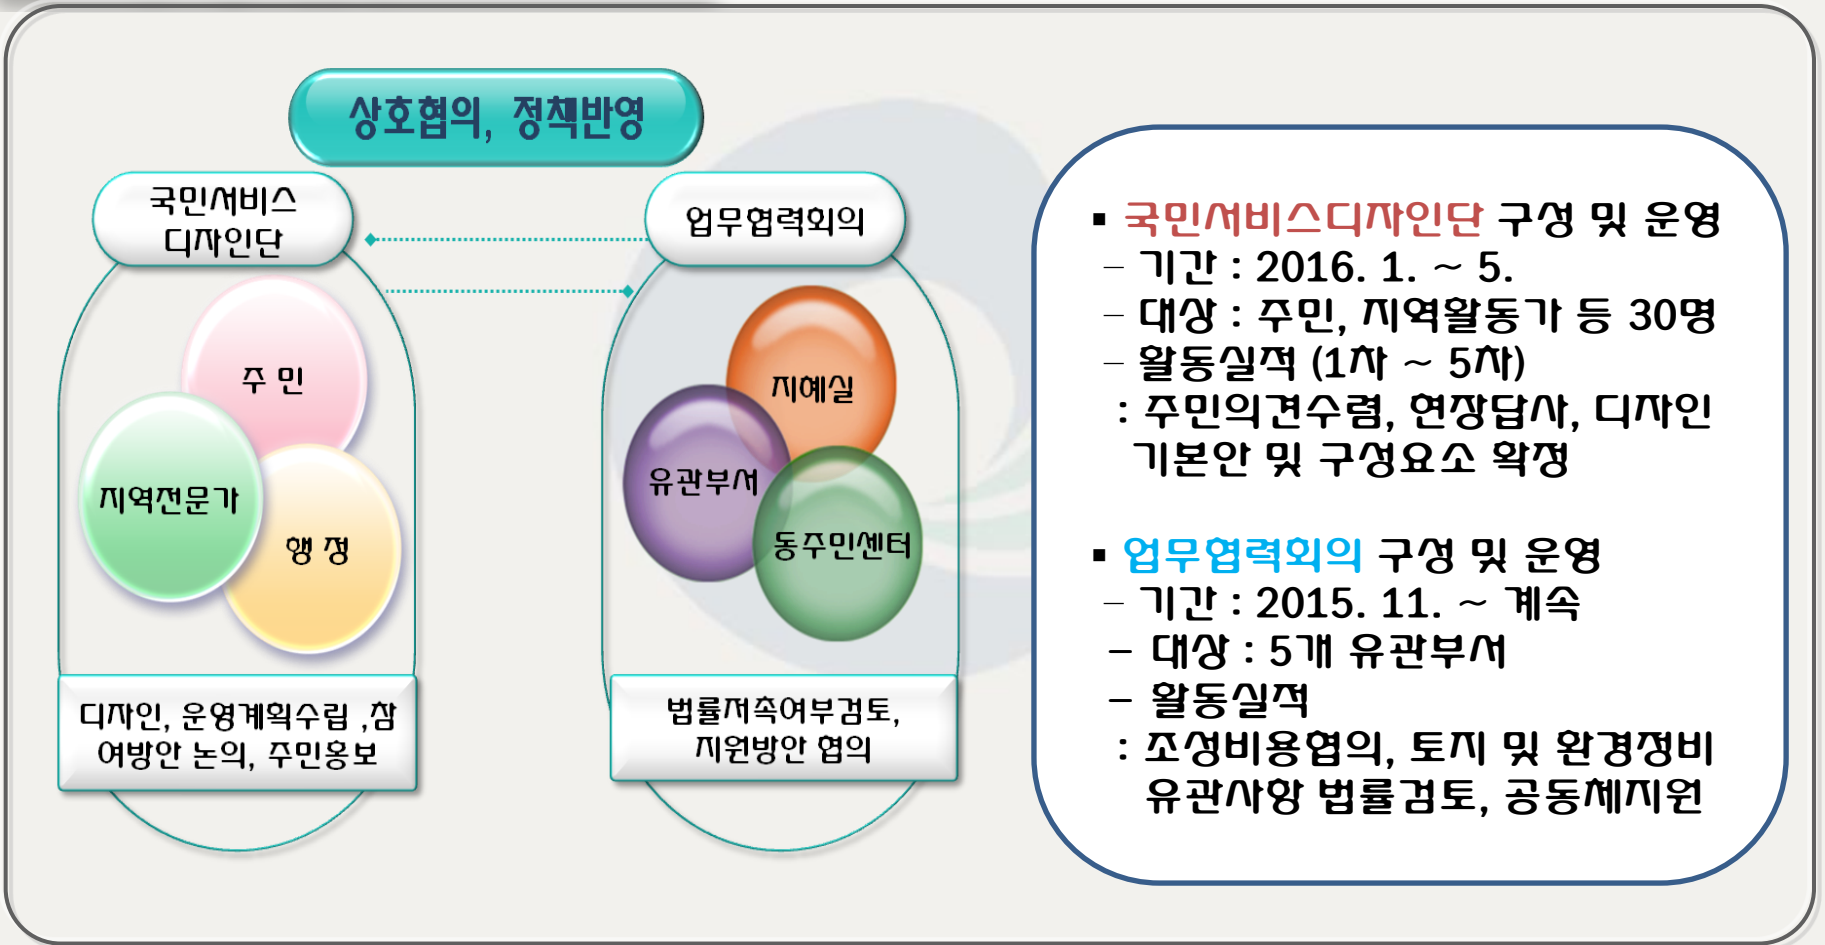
상호협의, 정책반영

국민서비스 디자인단

주 민

지역전문가

행 정

디자인, 운영계획수립 ,참여방안 논의, 주민홍보

업무협력회의

지혜실

유관부서

동주민센터

법률저촉여부검토, 지원방안 협의

▪ 국민서비스디자인단 구성 및 운영
– 기간 : 2016. 1. ~ 5.
– 대상 : 주민, 지역활동가 등 30명
– 활동실적 (1차 ~ 5차)
: 주민의견수렴, 현장답사, 디자인 기본안 및 구성요소 확정

▪ 업무협력회의 구성 및 운영
– 기간 : 2015. 11. ~ 계속
– 대상 : 5개 유관부서
– 활동실적
: 조성비용협의, 토지 및 환경정비 유관사항 법률검토, 공동체지원